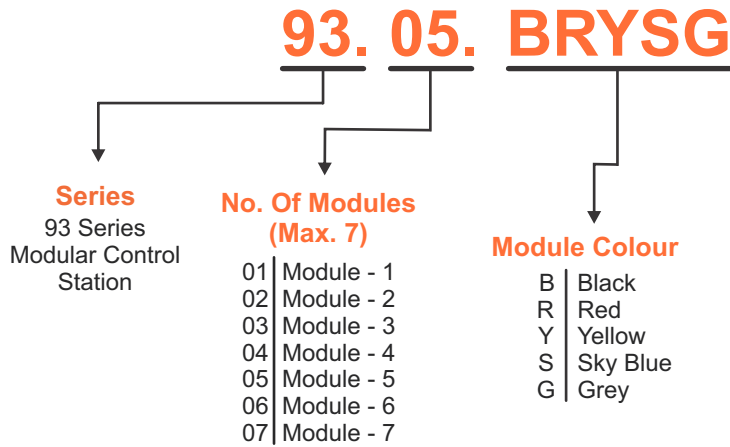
93. 05. BRYSG

Series
93 Series
Modular Control
Station

No. Of Modules
(Max. 7)

| | |
|---|---|
| 01 | Module - 1 |
| 02 | Module - 2 |
| 03 | Module - 3 |
| 04 | Module - 4 |
| 05 | Module - 5 |
| 06 | Module - 6 |
| 07 | Module - 7 |

Module Colour

| | |
|---|---|
| B | Black |
| R | Red |
| Y | Yellow |
| S | Sky Blue |
| G | Grey |